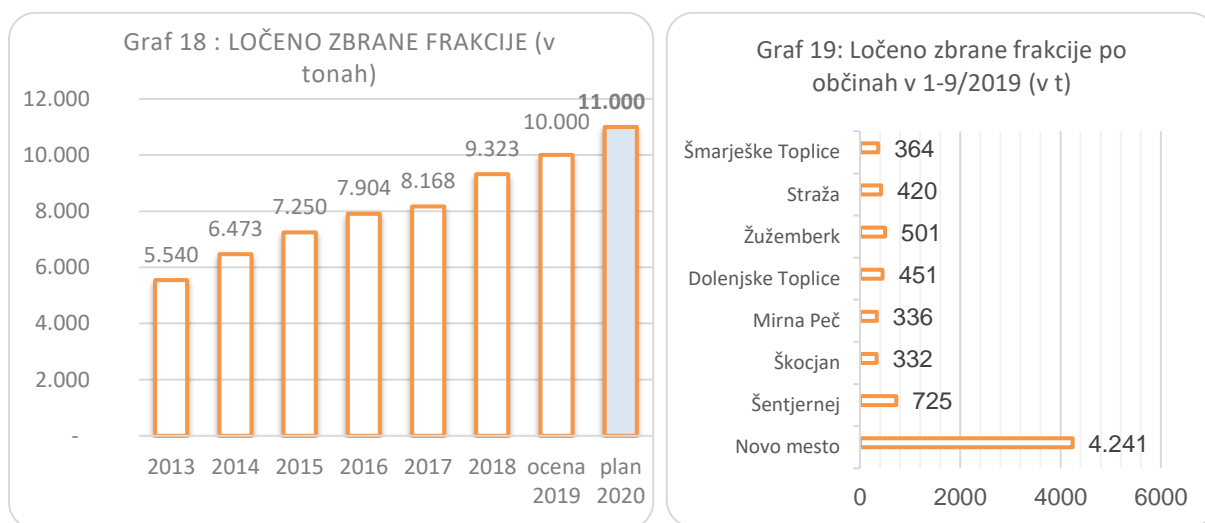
Graf 18 : LOČENO ZBRANE FRAKCIJE (v tonah)

12.000
10.000
8.000
6.000
4.000
2.000
-

5.540
6.473
7.250
7.904
8.168
9.323
10.000
11.000

2013 2014 2015 2016 2017 2018 ocena 2019 plan 2020

Graf 19: Ločeno zbrane frakcije po občinah v 1-9/2019 (v t)

Šmarješke Toplice 364
Straža 420
Žužemberk 501
Dolenjske Toplice 451
Mirna Peč 336
Škocjan 332
Šentjernej 725
Novo mesto 4.241

0 2000 4000 6000